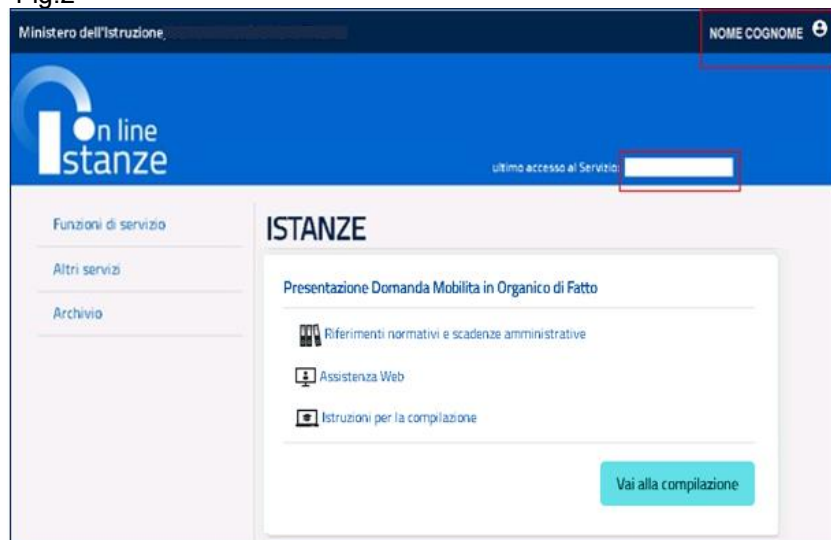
Fig.2

Ministero dell'Istruzione

NOME COGNOME

On line Istanze

ultimo accesso al Servizio:

Funzioni di servizio

Altri servizi

Archivio

ISTANZE

Presentazione Domanda Mobilita in Organico di Fatto

Riferimenti normativi e scadenze amministrative

Assistenza Web

Istruzioni per la compilazione

Vai alla compilazione